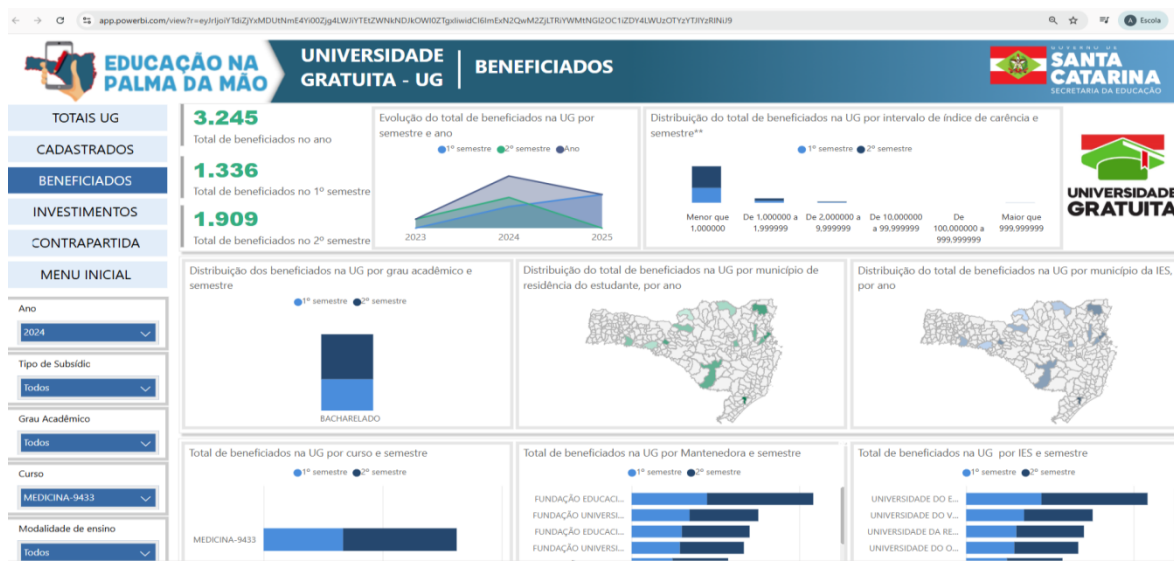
app.powerbi.com/view?r=eyJrIjoiYTdiZjYxMDUtNmE4Yi00Zjg4LWJiYTEtZWNkNDJkOWI0ZTgxIiwidCI6ImExN2QwM2ZjLTRiYWMtNGI2OC1iZDY4LWUzOTYzYTJlYzRlNiJ9

A Escola

EDUCAÇÃO NA PALMA DA MÃO

UNIVERSIDADE GRATUITA - UG | BENEFICIADOS

GOVERNO DE SANTA CATARINA
SECRETARIA DA EDUCAÇÃO

TOTAIS UG
CADASTRADOS
BENEFICIADOS
INVESTIMENTOS
CONTRAPARTIDA
MENU INICIAL

Ano
2024

Tipo de Subsídio
Todos

Grau Acadêmico
Todos

Curso
MEDICINA-9433

Modalidade de ensino
Todos

3.245
Total de beneficiados no ano

1.336
Total de beneficiados no 1º semestre

1.909
Total de beneficiados no 2º semestre

Evolução do total de beneficiados na UG por semestre e ano
1º semestre 2º semestre Ano
2023 2024 2025

Distribuição do total de beneficiados na UG por intervalo de índice de carência e semestre**
1º semestre 2º semestre
Menor que 1,000000
De 1,000000 a 1,999999
De 2,000000 a 9,999999
De 10,000000 a 99,999999
De 100,000000 a 999,999999
Maior que 999,999999

UNIVERSIDADE GRATUITA

Distribuição dos beneficiados na UG por grau acadêmico e semestre
1º semestre 2º semestre
BACHARELADO

Distribuição do total de beneficiados na UG por município de residência do estudante, por ano

Distribuição do total de beneficiados na UG por município da IES, por ano

Total de beneficiados na UG por curso e semestre
1º semestre 2º semestre
MEDICINA-9433

Total de beneficiados na UG por Mantenedora e semestre
1º semestre 2º semestre
FUNDAÇÃO EDUCACI...
FUNDAÇÃO UNIVERSI...
FUNDAÇÃO EDUCACI...
FUNDAÇÃO UNIVERSI...

Total de beneficiados na UG por IES e semestre
1º semestre 2º semestre
UNIVERSIDADE DO E...
UNIVERSIDADE DO V...
UNIVERSIDADE DA RE...
UNIVERSIDADE DO O...